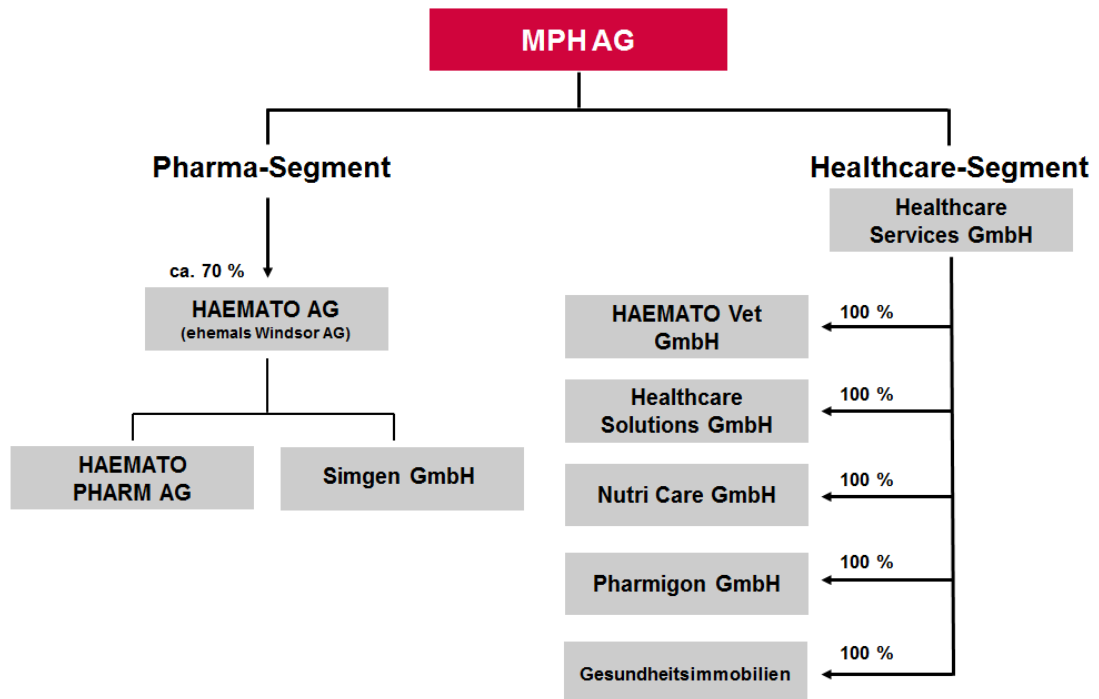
MPH AG

Pharma-Segment

ca. 70 %

HAEMATO AG
(ehemals Windsor AG)

HAEMATO PHARM AG

Simgen GmbH

Healthcare-Segment

Healthcare Services GmbH

100 %

HAEMATO Vet GmbH

100 %

Healthcare Solutions GmbH

100 %

Nutri Care GmbH

100 %

Pharmigon GmbH

100 %

Gesundheitsimmobilien